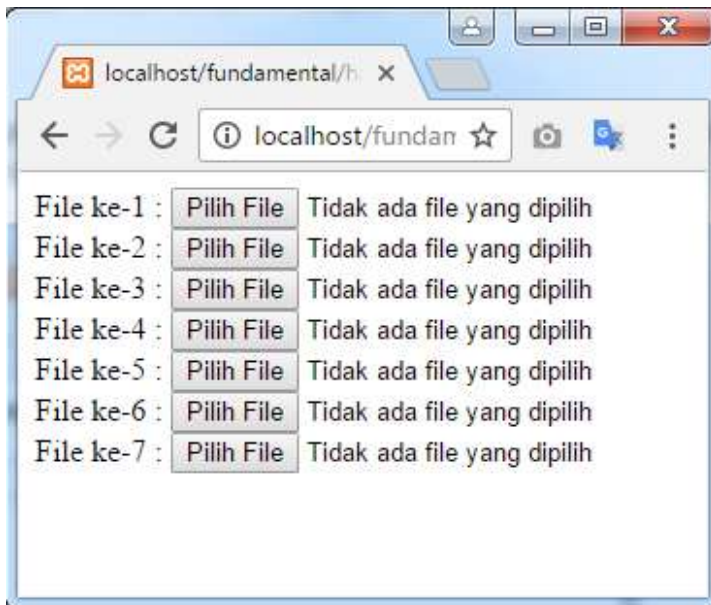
localhost/fundamental/h ×

localhost/fundan

File ke-1 : Pilih File Tidak ada file yang dipilih
File ke-2 : Pilih File Tidak ada file yang dipilih
File ke-3 : Pilih File Tidak ada file yang dipilih
File ke-4 : Pilih File Tidak ada file yang dipilih
File ke-5 : Pilih File Tidak ada file yang dipilih
File ke-6 : Pilih File Tidak ada file yang dipilih
File ke-7 : Pilih File Tidak ada file yang dipilih